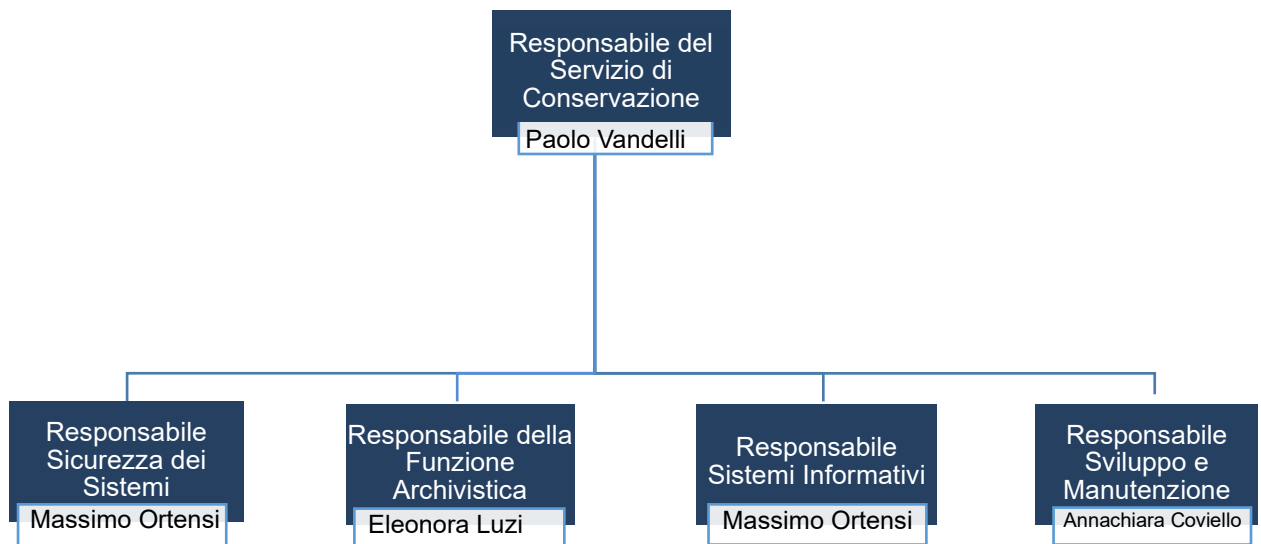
Responsabile del Servizio di Conservazione
Paolo Vandelli

Responsabile Sicurezza dei Sistemi
Massimo Ortensi

Responsabile della Funzione Archivistica
Eleonora Luzi

Responsabile Sistemi Informativi
Massimo Ortensi

Responsabile Sviluppo e Manutenzione
Annachiara Coviello